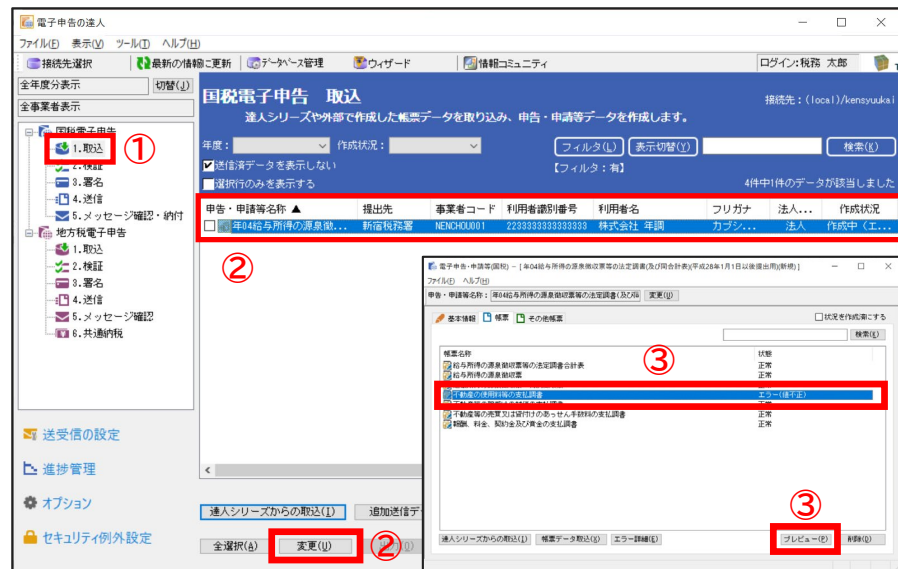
電子申告の達人

ファイル(F) 表示(V) ツール(T) ヘルプ(H)

接続先選択 | 最新の情報に更新 | データベース管理 | ウィザード | 情報コミュニティ | ログイン: 税務 太郎

全年度分表示 切替(J)
全事業者表示

国税電子申告
1.取込 ①
2.検証
3.署名
4.送信
5.メッセージ確認・納付
地方税電子申告
1.取込
2.検証
3.署名
4.送信
5.メッセージ確認
6.共通納税

送受信の設定
進捗管理
オプション
セキュリティ例外設定

国税電子申告 取込
接続先: (local)/kensyuukai
達人シリーズや外部で作成した帳票データを取り込み、申告・申請等データを作成します。

年度: 作成状況: フィルタ(L) 表示切替(Y) 検索(K)
送信済データを表示しない 【フィルタ:有】
選択行のみを表示する 4件中1件のデータが該当しました

| 申告・申請等名称 ▲ | 提出先 | 事業者コード | 利用者識別番号 | 利用者名 | フリガナ | 法人… | 作成状況 |
|---|---|---|---|---|---|---|---|
| 年04給与所得の源泉徴… | 新宿税務署 | NENCHOU001 | 2233333333333333 | 株式会社 年調 | カブシ… | 法人 | 作成中(エ… |

②

達人シリーズからの取込(I) 追加送信デ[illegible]
全選択(A) 変更(U) ②

電子申告・申請等(国税) - [年04給与所得の源泉徴収票等の法定調書(平成28年1月1日以後提出用)(新規)]
ファイル(F) ヘルプ(H)
申告・申請等名称: 年04給与所得の源泉徴収票等の法定調書(及び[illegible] 変更(U)
基本情報 帳票 その他帳票
状況を作成済にする
検索(K)

③
| 帳票名称 | 状態 |
|---|---|
| 給与所得の源泉徴収票等の法定調書合計表 | 正常 |
| 給与所得の源泉徴収票 | 正常 |
| 不動産の使用料等の支払調書 | エラー(修不正) |
| 不動産等の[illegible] | 正常 |
| 不動産等の売買又は貸付けのあっせん手数料の支払調書 | 正常 |
| 報酬、料金、契約金及び賞金の支払調書 | 正常 |

③
達人シリーズからの取込(I) 帳票データ取込(X) エラー詳細(E) プレビュー(P) 削除(D)